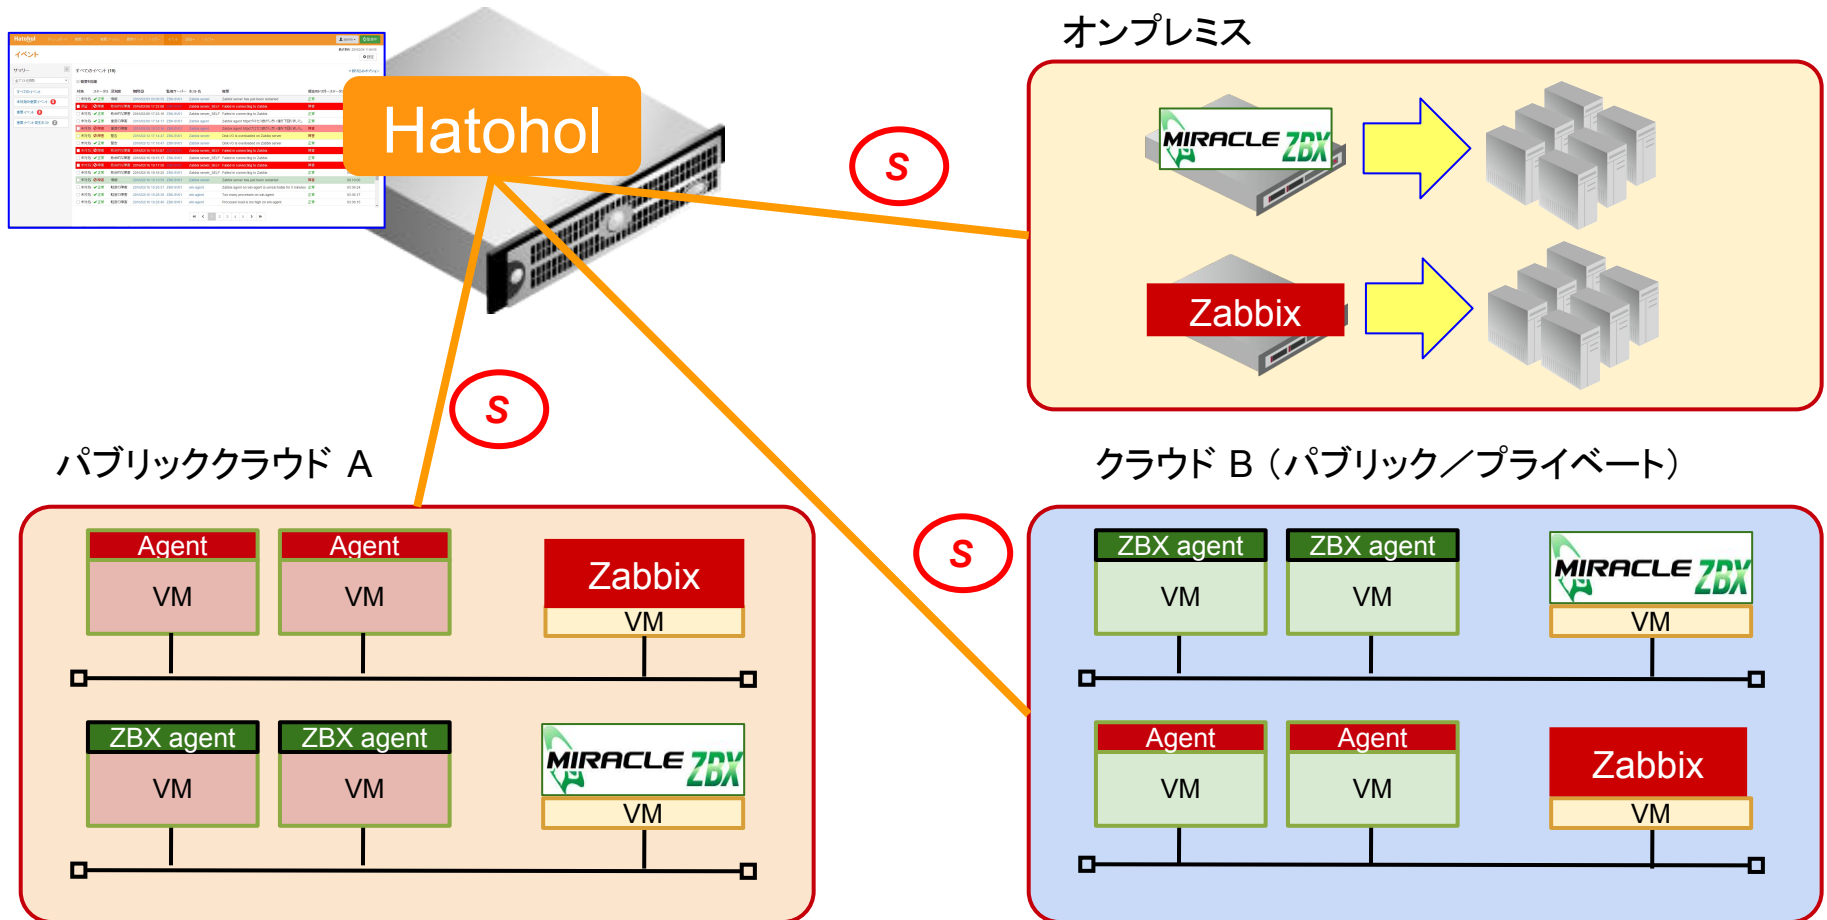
Hatohol
イベント
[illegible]

Hatohol

オンプレミス

MIRACLE ZBX

Zabbix

S

S

S

パブリッククラウド A

Agent
VM

Agent
VM

Zabbix
VM

ZBX agent
VM

ZBX agent
VM

MIRACLE ZBX
VM

クラウド B（パブリック／プライベート）

ZBX agent
VM

ZBX agent
VM

MIRACLE ZBX
VM

Agent
VM

Agent
VM

Zabbix
VM